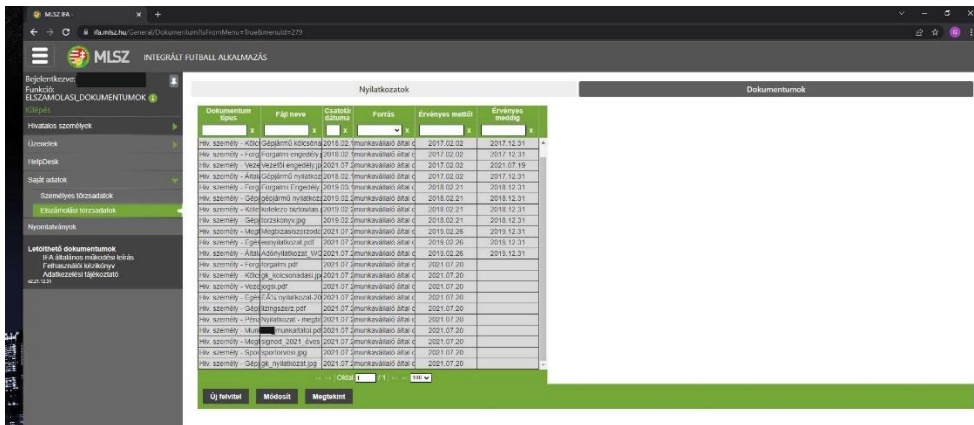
MLSZ IFA - × +

ifa.mlsz.hu/General/DokumentumNyilvFromMenu=True&menuId=279

MLSZ INTEGRÁLT FUTBALL ALKALMAZÁS

Bejelentkezve:
Funkció: ELSZAMOLASI_DOKUMENTUMOK
Kilépés

Hivatalos személyek
Üzenetek
HelpDesk
Saját adatok
Személyes törzsadatok
Elszámolási törzsadatok
Nyomtatványok

Letölthető dokumentumok
IFA általános működési leírás
Felhasználói kézikönyv
Adatkezelési tájékoztató

Nyilatkozatok

Dokumentumok

| Dokumentum típus | Fájl neve | Csatolás dátuma | Forrás | Érvényes megtől | Érvényes meddig |
|---|---|---|---|---|---|
| Hiv. személy - Kölcs | Gépjármű kölcsönz | 2018.02. | munkavállaló által c | 2017.02.02 | 2017.12.31 |
| Hiv. személy - Forg | Forgalmi engedély | 2018.02. | munkavállaló által c | 2017.02.02 | 2017.12.31 |
| Hiv. személy - Veze | vezetői engedély.jp | 2021.07.2 | munkavállaló által c | 2017.02.02 | 2021.07.19 |
| Hiv. személy - Által | Gépjármű nyilatkoz | 2018.02. | munkavállaló által c | 2017.02.02 | 2017.12.31 |
| Hiv. személy - Forg | Forgalmi Engedély | 2019.03. | munkavállaló által c | 2018.02.21 | 2018.12.31 |
| Hiv. személy - Gép | gépjármű nyilatkoz | 2018.02. | munkavállaló által c | 2018.02.21 | 2018.12.31 |
| Hiv. személy - Köte | kötelező biztosítás | 2019.02. | munkavállaló által c | 2018.02.21 | 2018.12.31 |
| Hiv. személy - Gép | törzskönyv.jpg | 2018.02. | munkavállaló által c | 2018.02.21 | 2018.12.31 |
| Hiv. személy - Megb | Megbízásiszerződ | 2021.07.2 | munkavállaló által c | 2019.02.26 | 2019.12.31 |
| Hiv. személy - Egés | egnyilatkozat.pdf | 2021.07.2 | munkavállaló által c | 2019.02.26 | 2019.12.31 |
| Hiv. személy - Által | Adónyilatkozat_WC | 2021.07.2 | munkavállaló által c | 2019.02.26 | 2019.12.31 |
| Hiv. személy - Forg | forgalmi.pdf | 2021.07.2 | munkavállaló által c | 2021.07.20 | |
| Hiv. személy - Kölcs | gk_kolcsonadasi.jp | 2021.07.2 | munkavállaló által c | 2021.07.20 | |
| Hiv. személy - Veze | jogsi.pdf | 2021.07.2 | munkavállaló által c | 2021.07.20 | |
| Hiv. személy - Egé | EÁN nyilatkozat-20 | 2021.07.2 | munkavállaló által c | 2021.07.20 | |
| Hiv. személy - Gép | tlzingszerz.pdf | 2021.07.2 | munkavállaló által c | 2021.07.20 | |
| Hiv. személy - Pénz | Nyilatkozat - megbi | 2021.07.2 | munkavállaló által c | 2021.07.20 | |
| Hiv. személy - Mun | munkaltatoi.pd | 2021.07.2 | munkavállaló által c | 2021.07.20 | |
| Hiv. személy - Megb | signed_2021_éves | 2021.07.2 | munkavállaló által c | 2021.07.20 | |
| Hiv. személy - Spo | sportorvosi.jpg | 2021.07.2 | munkavállaló által c | 2021.07.20 | |
| Hiv. személy - Gép | gk_nyilatkozat.jpg | 2021.07.2 | munkavállaló által c | 2021.07.20 | |

Oldal 1 / 1 100

Új felvitel Módosít Megtekint